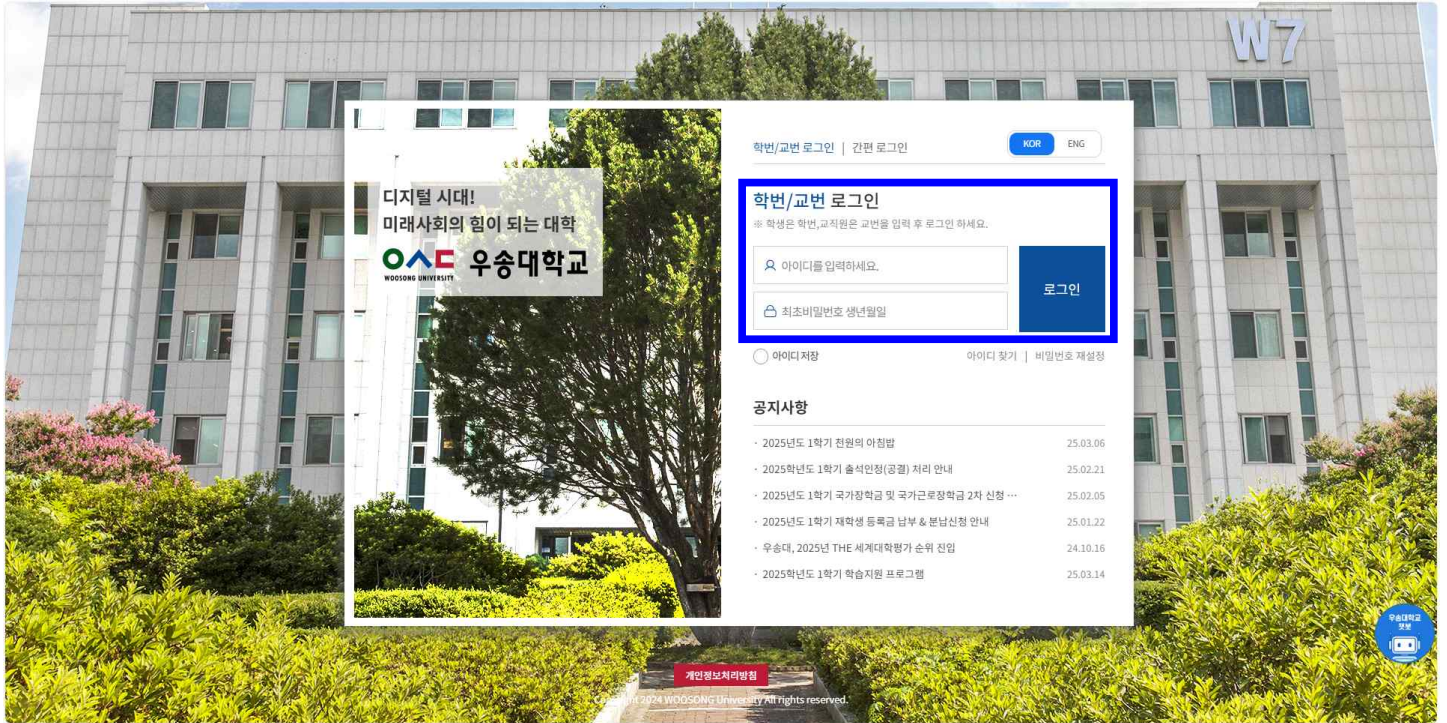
W7

디지털 시대!
미래사회의 힘이 되는 대학
WOOSONG UNIVERSITY 우송대학교

학번/교번 로그인 | 간편 로그인

KOR ENG

학번/교번 로그인
※ 학생은 학번,교직원은 교번을 입력 후 로그인 하세요.

아이디를 입력하세요.
최초비밀번호 생년월일
로그인

아이디 저장
아이디 찾기 | 비밀번호 재설정

공지사항

· 2025년도 1학기 천원의 아침밥 25.03.06
· 2025학년도 1학기 출석인정(공결) 처리 안내 25.02.21
· 2025년도 1학기 국가장학금 및 국가근로장학금 2차 신청 ... 25.02.05
· 2025년도 1학기 재학생 등록금 납부 & 분납신청 안내 25.01.22
· 우송대, 2025년 THE 세계대학평가 순위 진입 24.10.16
· 2025학년도 1학기 학습지원 프로그램 25.03.14

개인정보처리방침

Copyright 2024 WOOSONG University All rights reserved.

우송대학교 챗봇